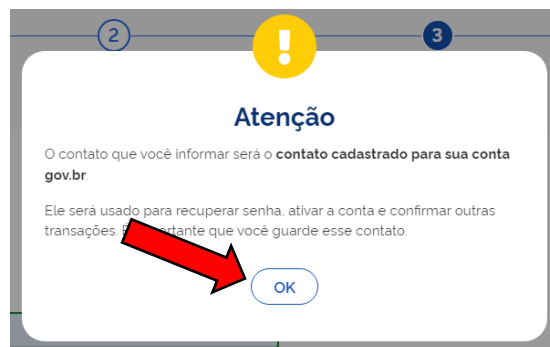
2

!

3

Atenção

O contato que você informar será o contato cadastrado para sua conta gov.br.

Ele será usado para recuperar senha, ativar a conta e confirmar outras transações. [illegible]portante que você guarde esse contato.

OK